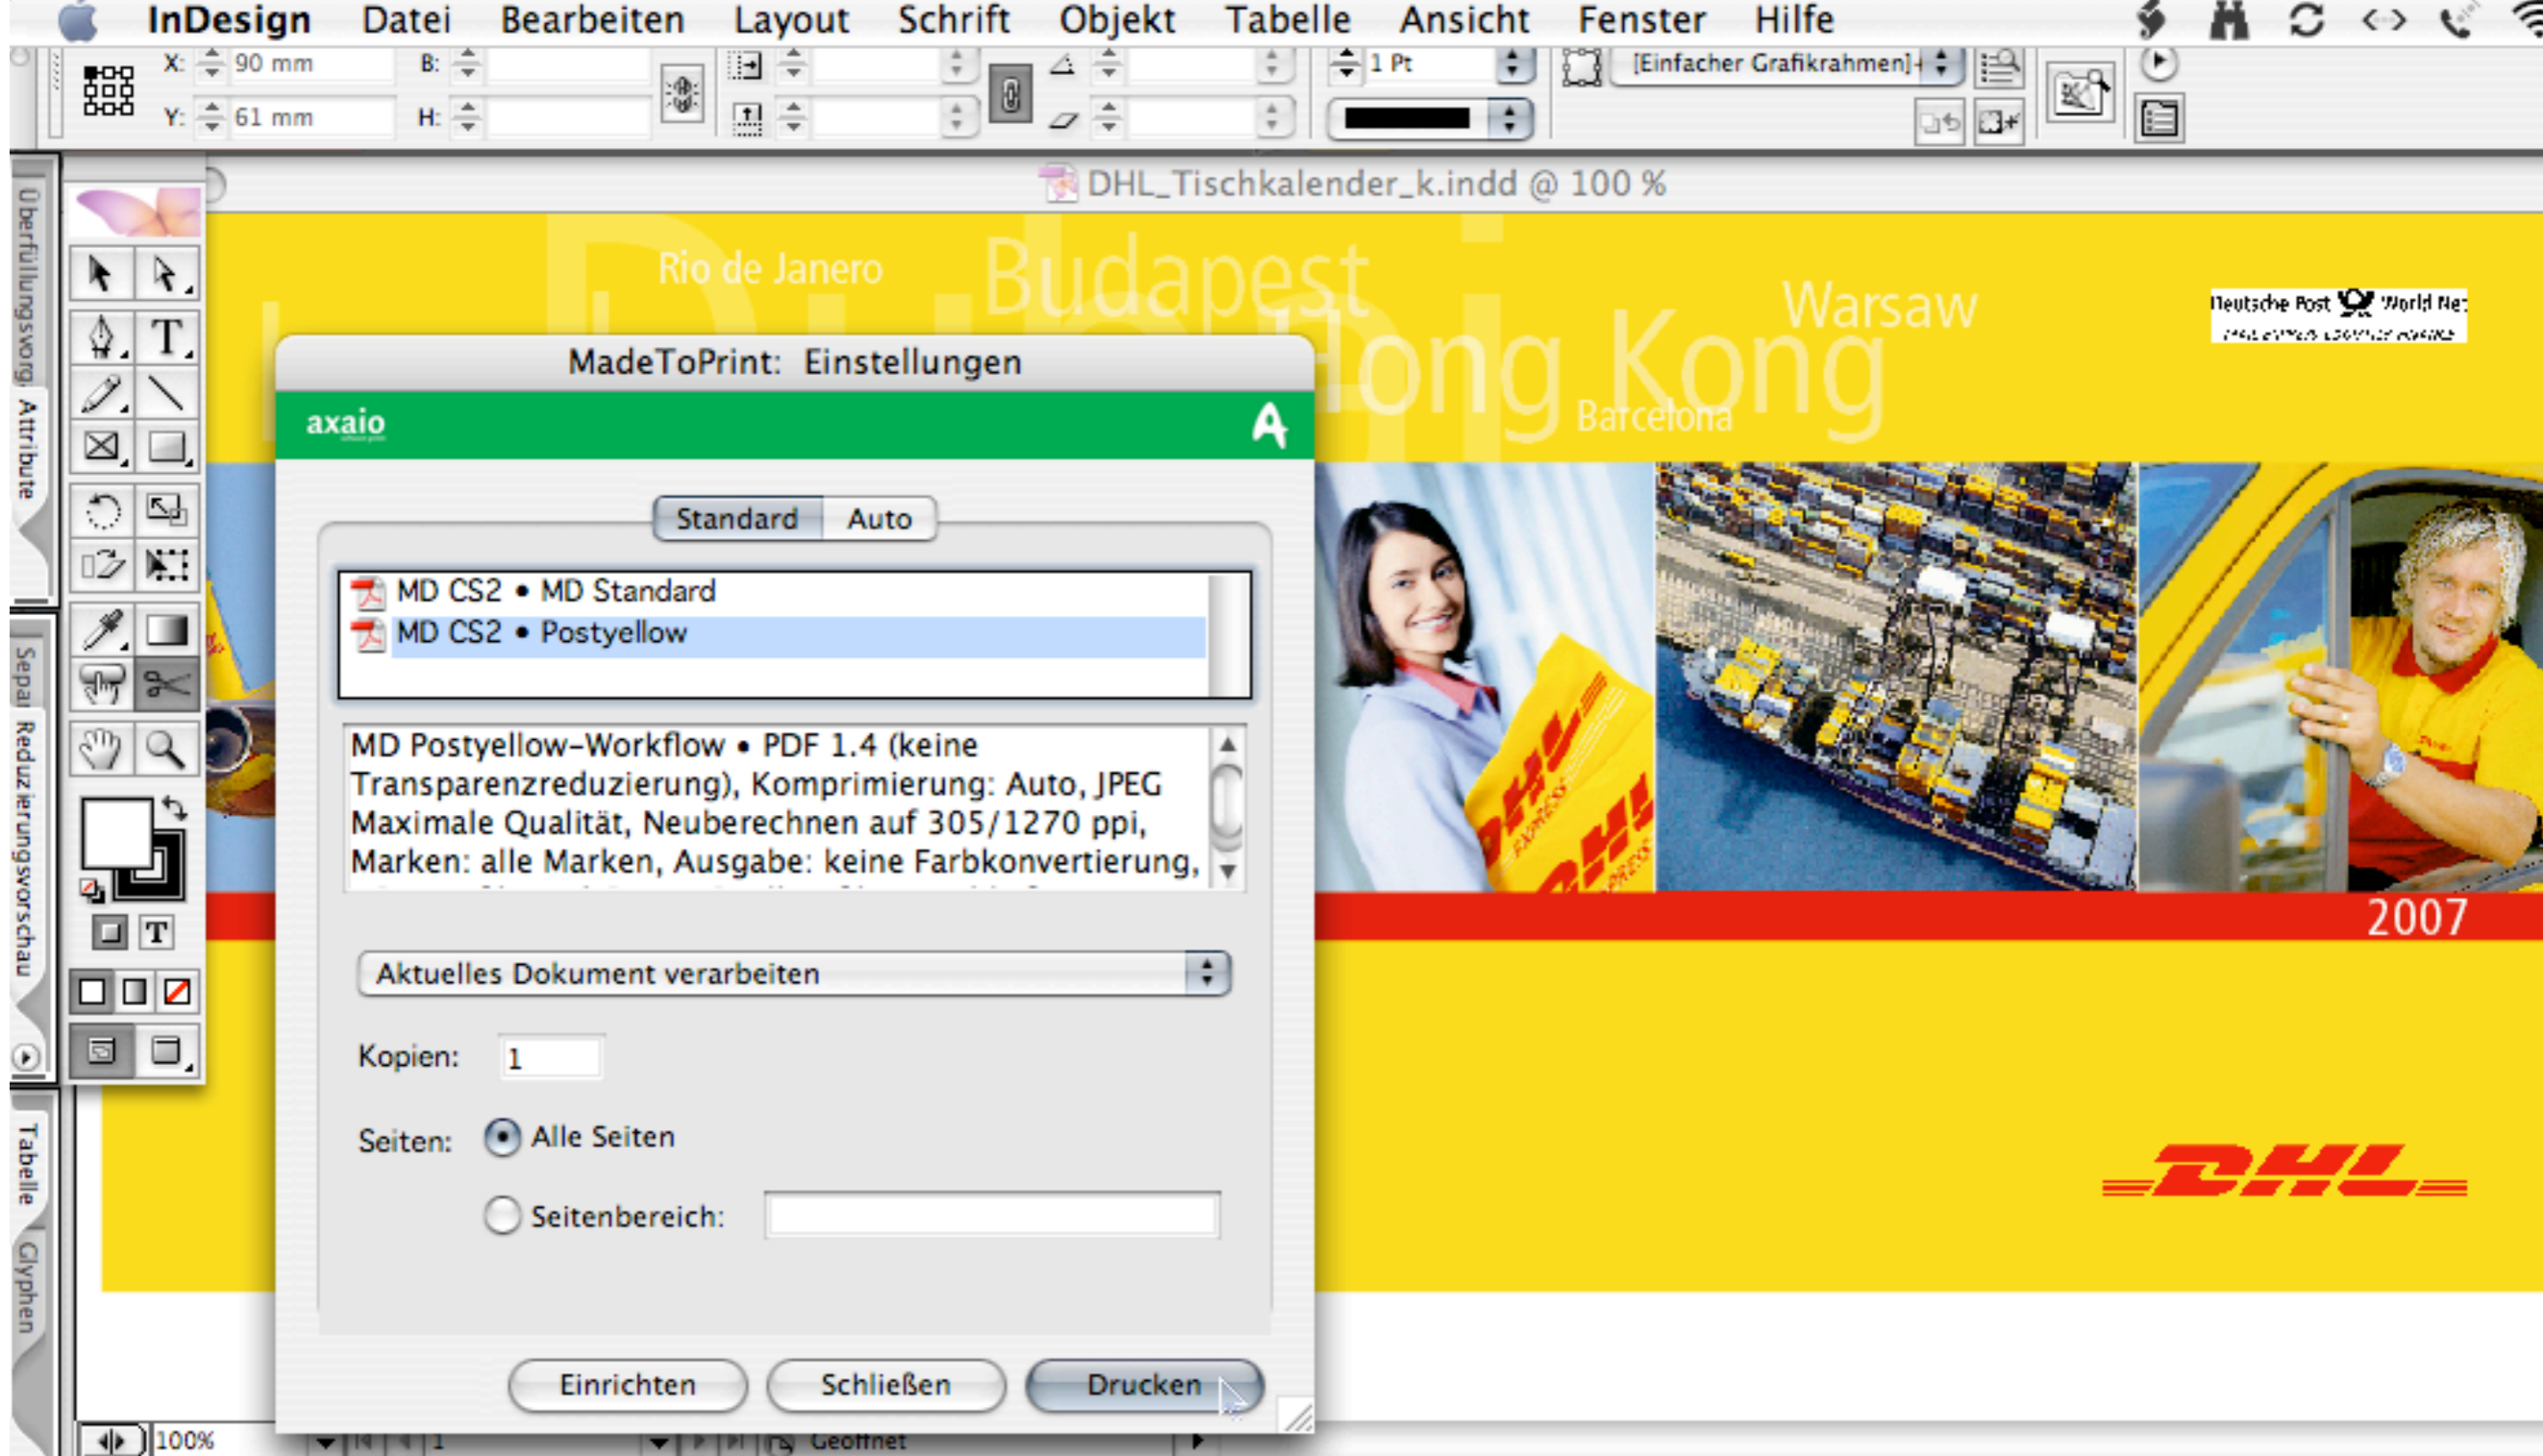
InDesign Datei Bearbeiten Layout Schrift Objekt Tabelle Ansicht Fenster Hilfe

X: 90 mm B:
Y: 61 mm H:

1 Pt

[Einfacher Grafikrahmen]

DHL_Tischkalender_k.indd @ 100 %

Überfüllungsvorg. Attribute

Separ. Reduzierungsvorschau

Tabelle Glyphen

Rio de Janero Budapest Warsaw Hong Kong Barcelona

Deutsche Post World Net

2007

DHL

MadeToPrint: Einstellungen

axaio

Standard Auto

MD CS2 • MD Standard
MD CS2 • Postyellow

MD Postyellow-Workflow • PDF 1.4 (keine Transparenzreduzierung), Komprimierung: Auto, JPEG Maximale Qualität, Neuberechnen auf 305/1270 ppi, Marken: alle Marken, Ausgabe: keine Farbkonvertierung,

Aktuelles Dokument verarbeiten

Kopien: 1

Seiten: Alle Seiten

Seitenbereich:

Einrichten Schließen Drucken

100% 1 Geöffnet